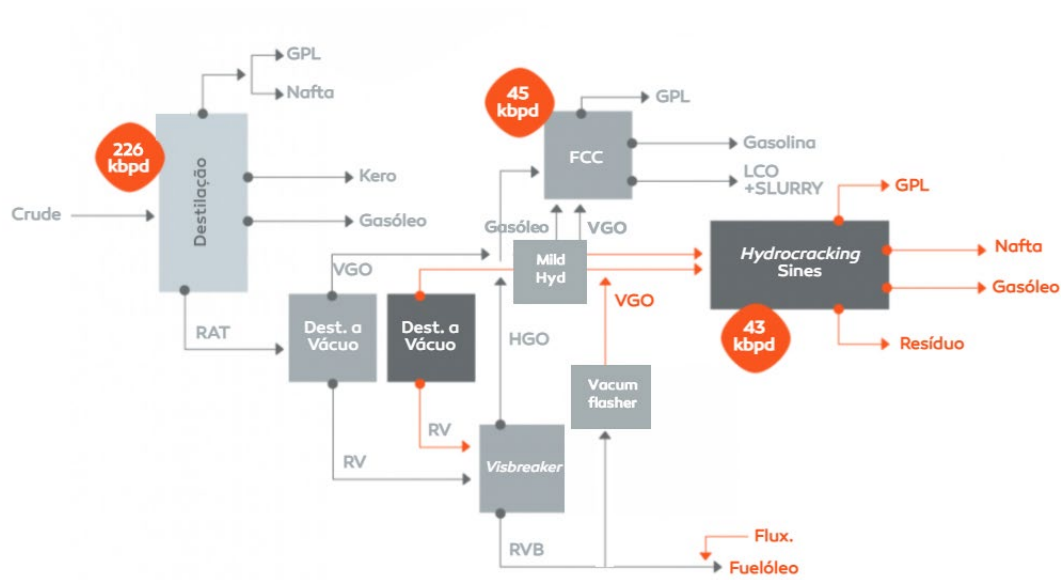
GPL
Nafta
226 kbpd
Destilação
Kero
Gasóleo
Crude
RAT
VGO
Dest. a Vácuo
Dest. a Vácuo
RV
RV
45 kbpd
GPL
FCC
Gasolina
LCO +SLURRY
Gasóleo
VGO
Mild Hyd
HGO
VGO
Vacum flasher
Visbreaker
RVB
Hydrocracking Sines
GPL
Nafta
Gasóleo
43 kbpd
Resíduo
Flux.
Fuelóleo